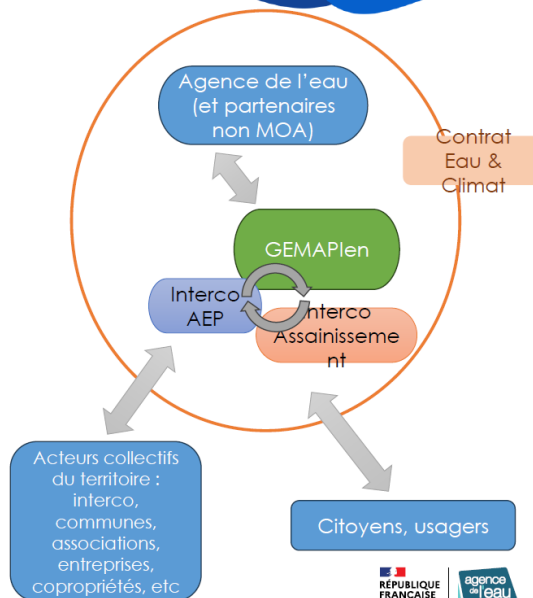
Agence de l'eau (et partenaires non MOA)

Contrat Eau & Climat

GEMAPIen

Interco AEP

Interco Assainissement

Acteurs collectifs du territoire : interco, communes, associations, entreprises, copropriétés, etc

Citoyens, usagers

RÉPUBLIQUE FRANÇAISE

agence de l'eau